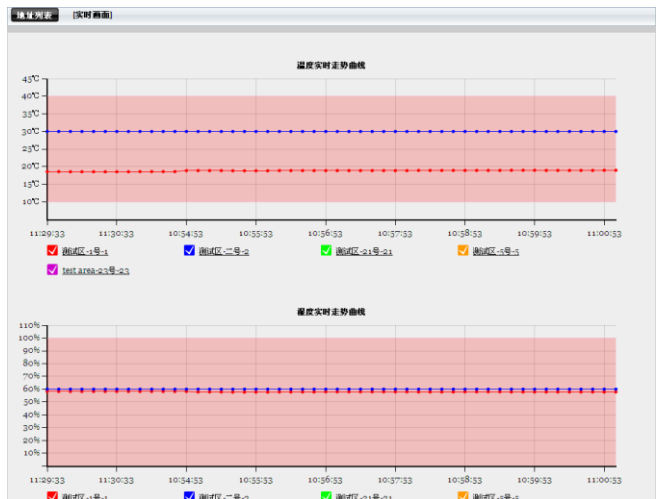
地址列表 [实时画面]

温度实时走势曲线

45℃
40℃
35℃
30℃
25℃
20℃
15℃
10℃

11:29:33 11:30:33 10:54:53 10:55:53 10:56:53 10:57:53 10:58:53 10:59:53 11:00:53

测试区-1号-1 测试区-二号-2 测试区-21号-21 测试区-5号-5
test area-23号-23

湿度实时走势曲线

110%
100%
90%
80%
70%
60%
50%
40%
30%
20%
10%

11:29:33 11:30:33 10:54:53 10:55:53 10:56:53 10:57:53 10:58:53 10:59:53 11:00:53

测试区-1号-1 测试区-二号-2 测试区-21号-21 测试区-5号-5